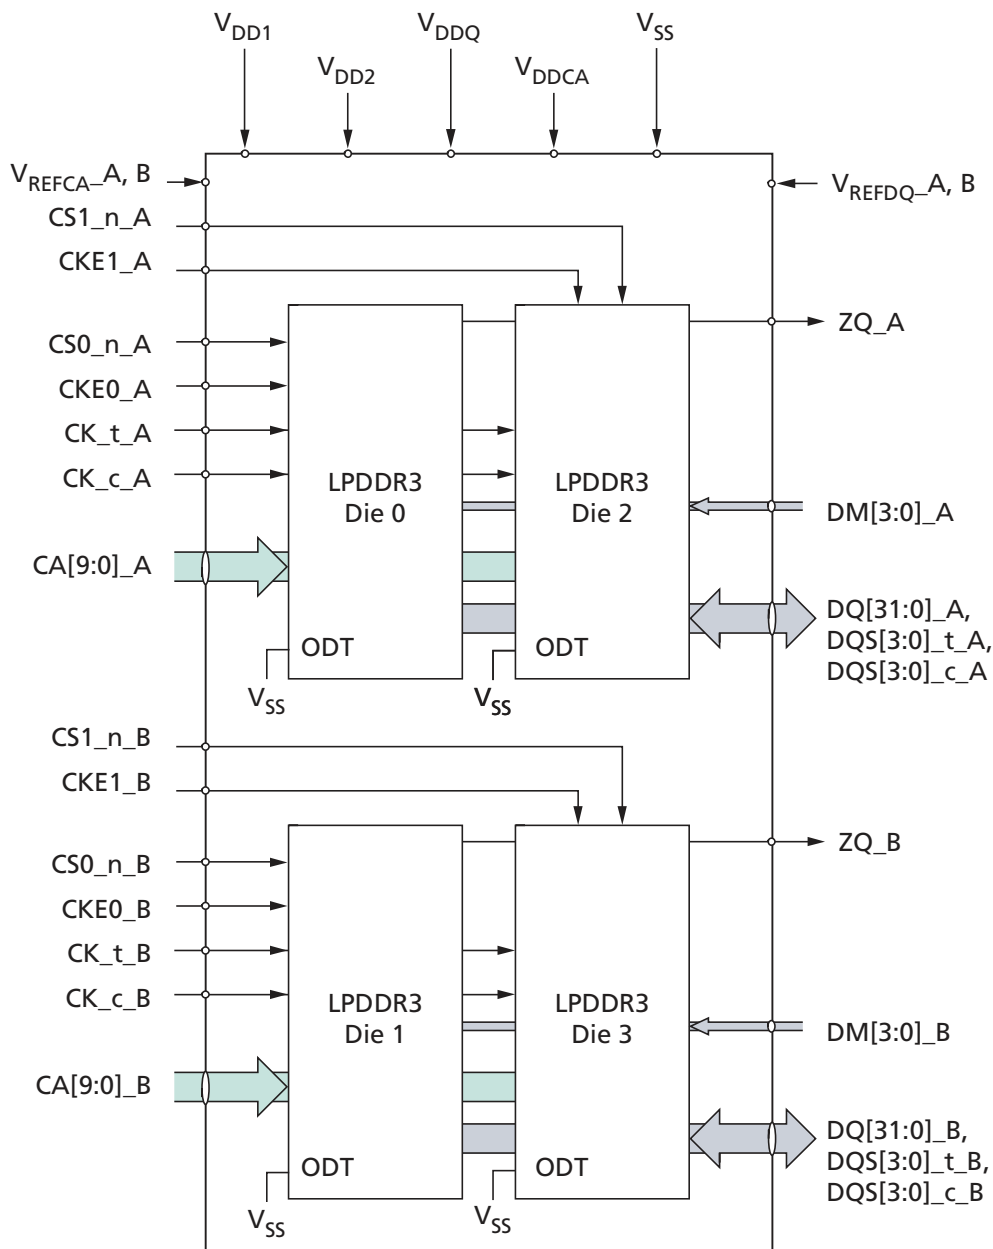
$V_{DD1}$
$V_{DD2}$
$V_{DDQ}$
$V_{DDCA}$
$V_{SS}$

$V_{REFCA}$_A, B
$V_{REFDQ}$_A, B
CS1_n_A
CKE1_A
ZQ_A
CS0_n_A
CKE0_A
CK_t_A
CK_c_A
LPDDR3 Die 0
LPDDR3 Die 2
DM[3:0]_A
CA[9:0]_A
DQ[31:0]_A, DQS[3:0]_t_A, DQS[3:0]_c_A
ODT
ODT
$V_{SS}$
$V_{SS}$

CS1_n_B
CKE1_B
ZQ_B
CS0_n_B
CKE0_B
CK_t_B
CK_c_B
LPDDR3 Die 1
LPDDR3 Die 3
DM[3:0]_B
CA[9:0]_B
DQ[31:0]_B, DQS[3:0]_t_B, DQS[3:0]_c_B
ODT
ODT
$V_{SS}$
$V_{SS}$